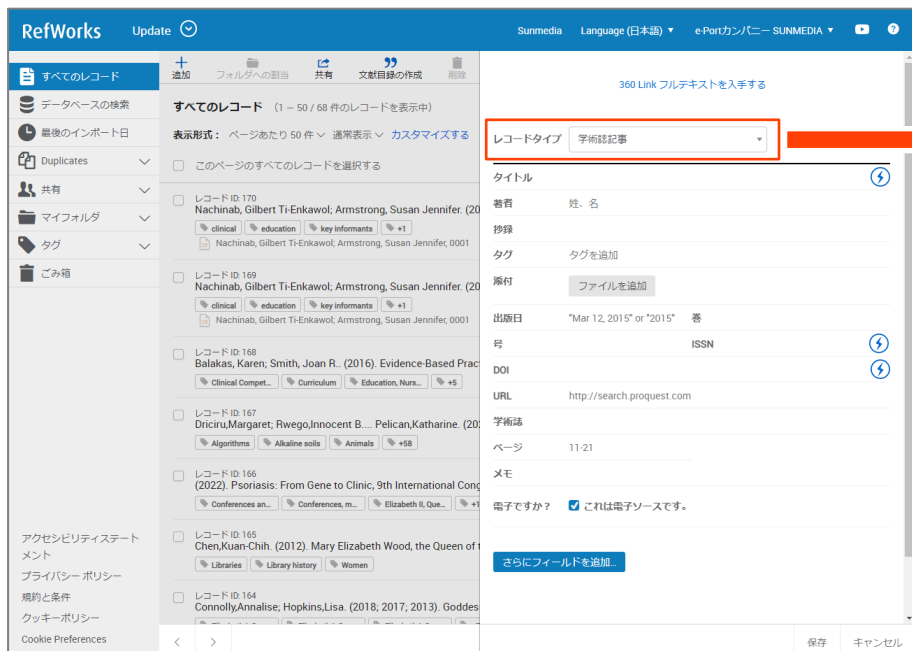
RefWorks Update

Sunmedia Language (日本語) ▼ e-Portカンパニー SUNMEDIA ▼

すべてのレコード
データベースの検索
最後のインポート日
Duplicates
共有
マイフォルダ
タグ
ごみ箱

アクセシビリティステートメント
プライバシー ポリシー
規約と条件
クッキーポリシー
Cookie Preferences

追加 フォルダへの割当 共有 文献目録の作成 削除

すべてのレコード (1 – 50 / 68 件のレコードを表示中)

表示形式: ページあたり 50 件 ∨ 通常表示 ∨ カスタマイズする

このページのすべてのレコードを選択する

レコード ID: 170
Nachinab, Gilbert Ti-Enkawol; Armstrong, Susan Jennifer. (20
clinical education key informants +1
Nachinab, Gilbert Ti-Enkawol; Armstrong, Susan Jennifer, 0001

レコード ID: 169
Nachinab, Gilbert Ti-Enkawol; Armstrong, Susan Jennifer. (20
clinical education key informants +1
Nachinab, Gilbert Ti-Enkawol; Armstrong, Susan Jennifer, 0001

レコード ID: 168
Balakas, Karen; Smith, Joan R.. (2016). Evidence-Based Pract
Clinical Compet... Curriculum Education, Nurs... +5

レコード ID: 167
Driciru,Margaret; Rwego,Innocent B.... Pelican,Katharine. (20
Algorithms Alkaline soils Animals +58

レコード ID: 166
(2022). Psoriasis: From Gene to Clinic, 9th International Cong
Conferences an... Conferences, m... Elizabeth II, Que... +1

レコード ID: 165
Chen,Kuan-Chih. (2012). Mary Elizabeth Wood, the Queen of t
Libraries Library history Women

レコード ID: 164
Connolly,Annalise; Hopkins,Lisa. (2018; 2017; 2013). Goddes

360 Link フルテキストを入手する

レコードタイプ 学術誌記事

タイトル
著者 姓、名
抄録
タグ タグを追加
添付 ファイルを追加
出版日 "Mar 12, 2015" or "2015" 巻
号 ISSN
DOI
URL http://search.proquest.com
学術誌
ページ 11-21
メモ
電子ですか? これは電子ソースです。

さらにフィールドを追加...

保存 キャンセル